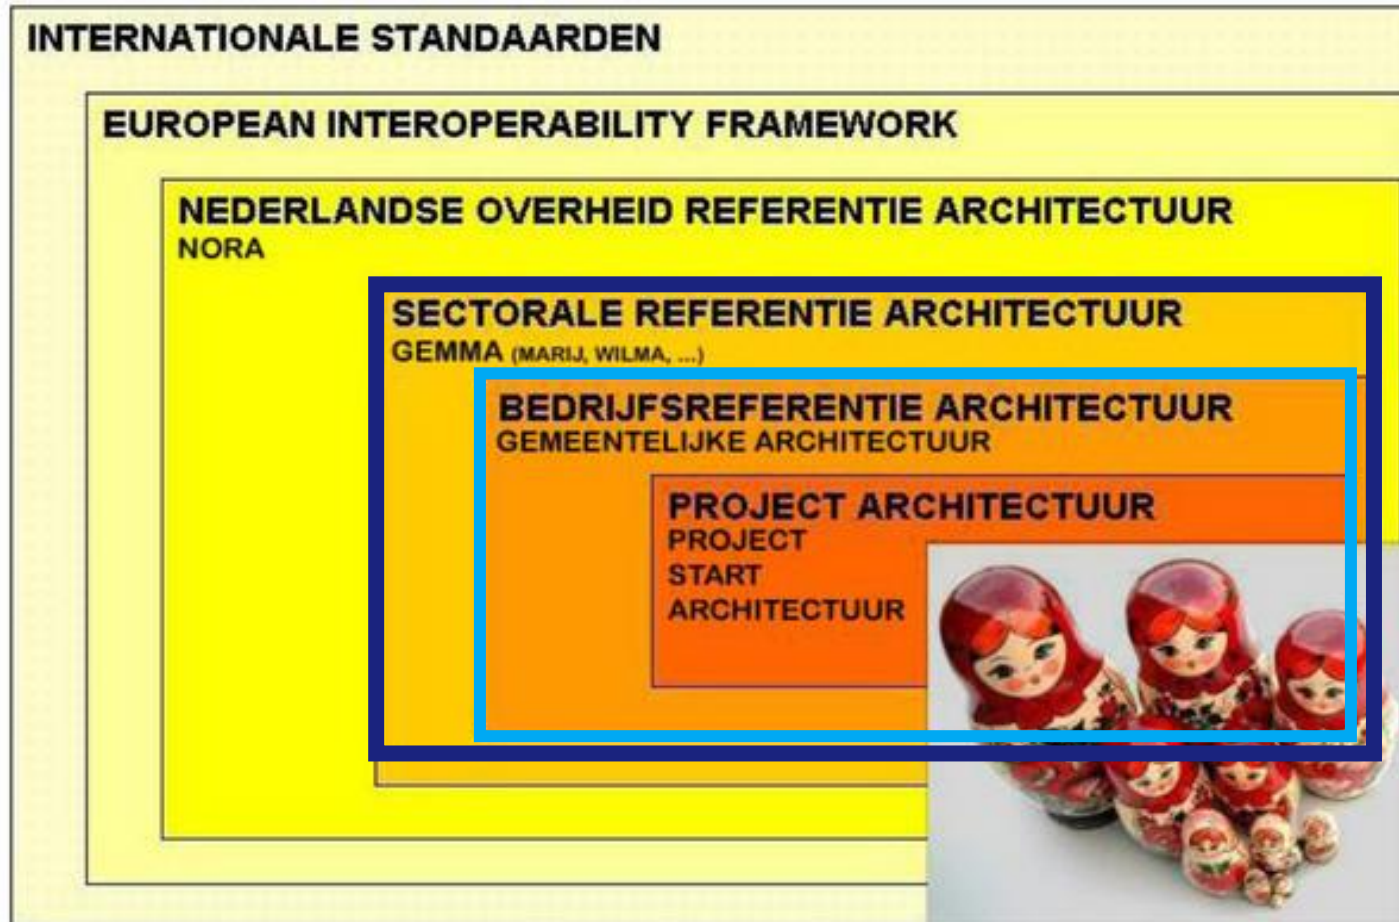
INTERNATIONALE STANDAARDEN

EUROPEAN INTEROPERABILITY FRAMEWORK

NEDERLANDSE OVERHEID REFERENTIE ARCHITECTUUR
NORA

SECTORALE REFERENTIE ARCHITECTUUR
GEMMA (MARIJ, WILMA, ...)

BEDRIJFSREFERENTIE ARCHITECTUUR
GEMEENTELIJKE ARCHITECTUUR

PROJECT ARCHITECTUUR
PROJECT
START
ARCHITECTUUR